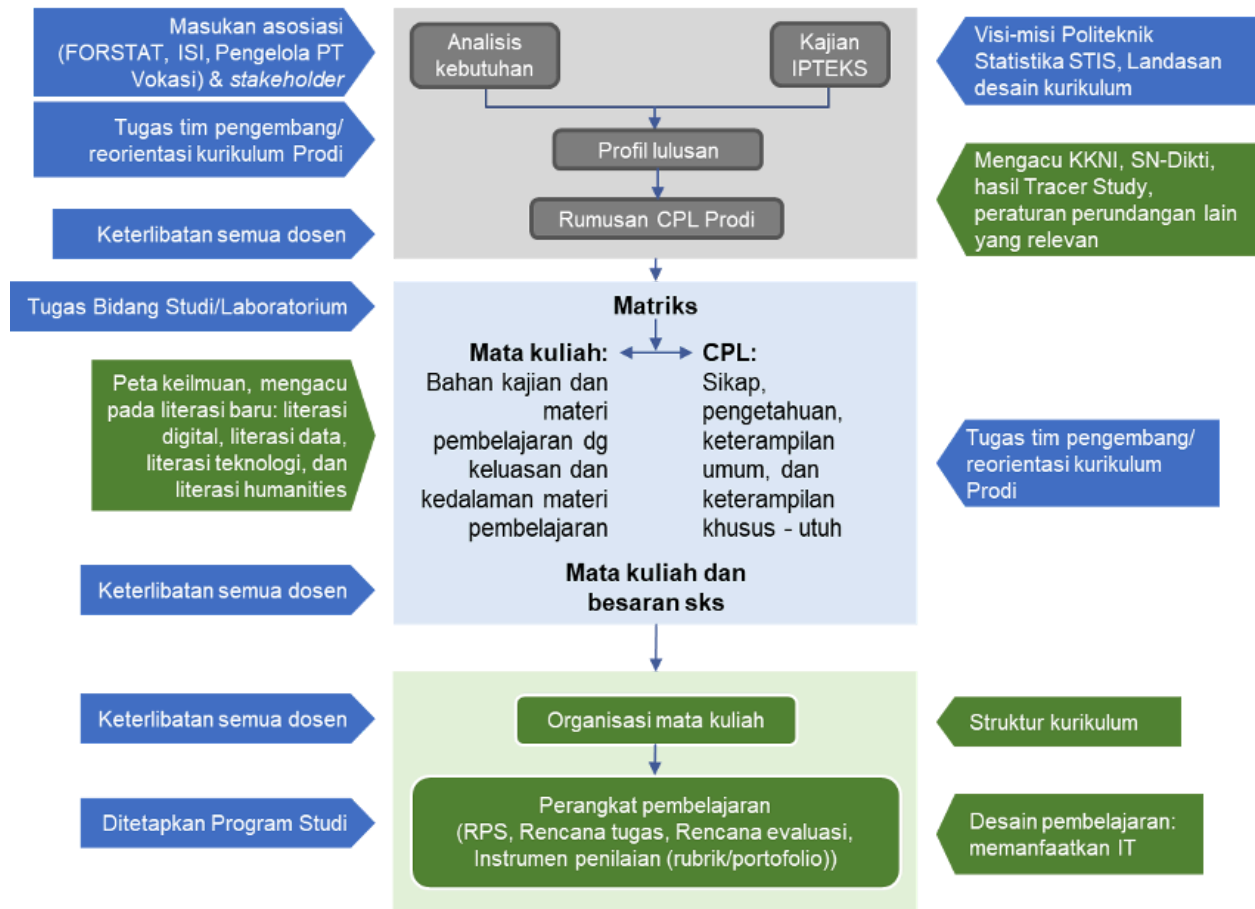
Masukan asosiasi (FORSTAT, ISI, Pengelola PT Vokasi) & *stakeholder*

Tugas tim pengembang/ reorientasi kurikulum Prodi

Keterlibatan semua dosen

Analisis kebutuhan

Kajian IPTEKS

Profil lulusan

Rumusan CPL Prodi

Visi-misi Politeknik Statistika STIS, Landasan desain kurikulum

Mengacu KKNI, SN-Dikti, hasil Tracer Study, peraturan perundangan lain yang relevan

Tugas Bidang Studi/Laboratorium

Peta keilmuan, mengacu pada literasi baru: literasi digital, literasi data, literasi teknologi, dan literasi humanities

Keterlibatan semua dosen

Matriks

Mata kuliah:
Bahan kajian dan materi pembelajaran dg keluasan dan kedalaman materi pembelajaran

CPL:
Sikap, pengetahuan, keterampilan umum, dan keterampilan khusus - utuh

Mata kuliah dan besaran sks

Tugas tim pengembang/ reorientasi kurikulum Prodi

Keterlibatan semua dosen

Ditetapkan Program Studi

Organisasi mata kuliah

Perangkat pembelajaran (RPS, Rencana tugas, Rencana evaluasi, Instrumen penilaian (rubrik/portofolio))

Struktur kurikulum

Desain pembelajaran: memanfaatkan IT